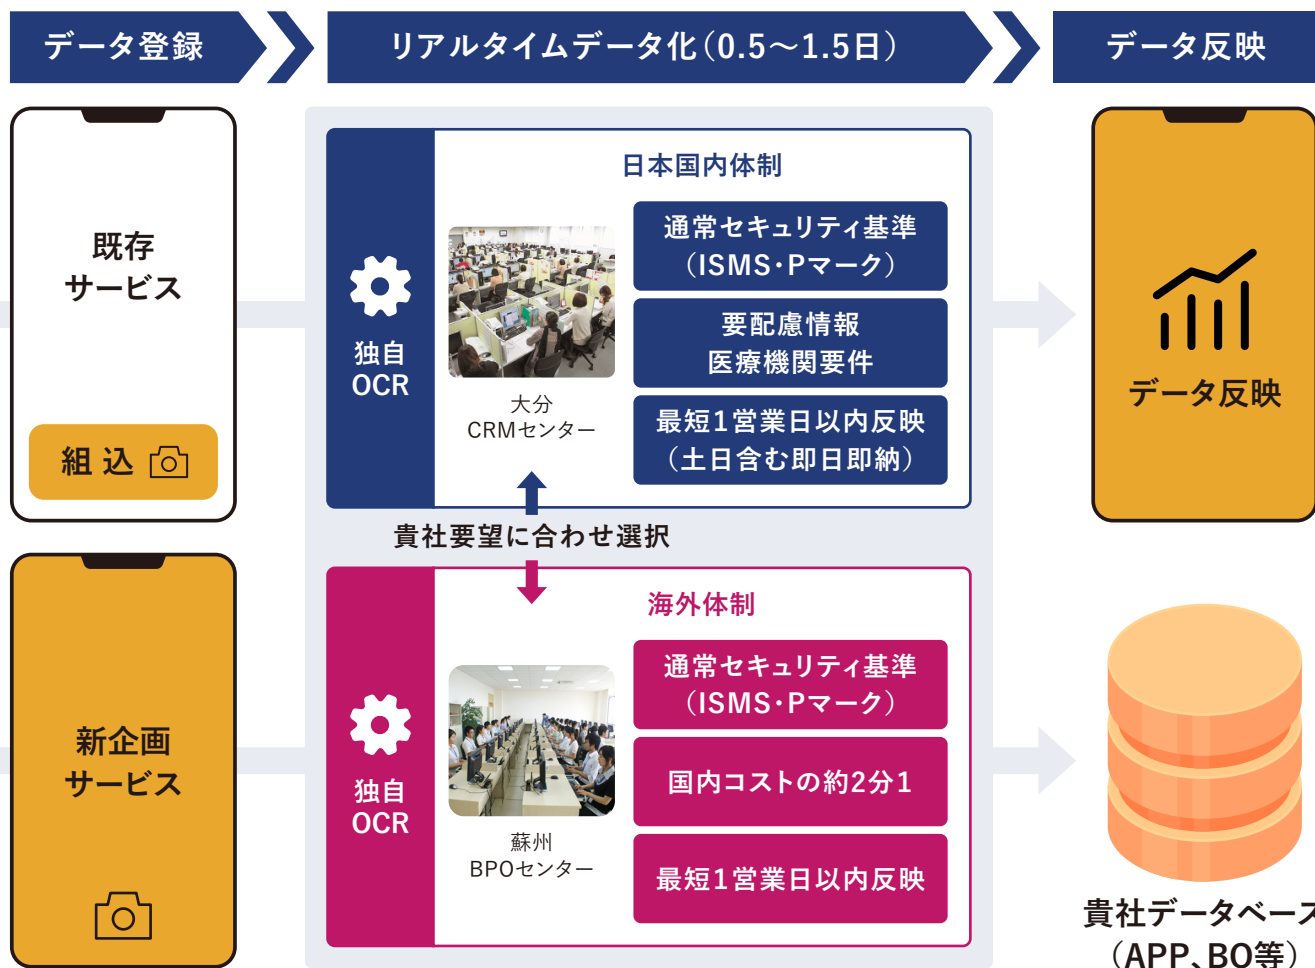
データ登録

リアルタイムデータ化（0.5〜1.5日）

データ反映

既存
サービス

組 込

新企画
サービス

独自
OCR

日本国内体制

大分
CRMセンター

通常セキュリティ基準
（ISMS・Pマーク）

要配慮情報
医療機関要件

最短1営業日以内反映
（土日含む即日即納）

貴社要望に合わせ選択

独自
OCR

海外体制

蘇州
BPOセンター

通常セキュリティ基準
（ISMS・Pマーク）

国内コストの約2分1

最短1営業日以内反映

データ反映

貴社データベース
（APP、BO等）